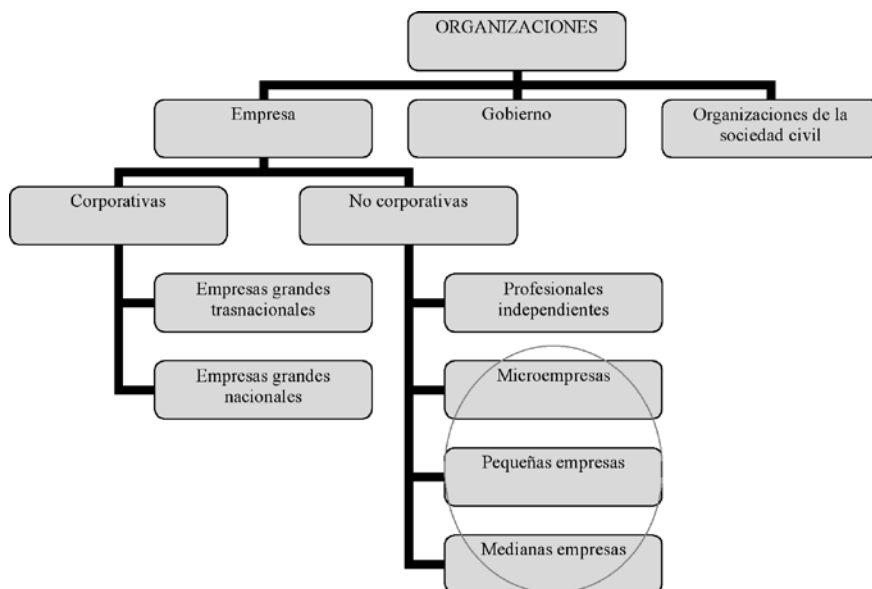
ORGANIZACIONES

Empresa

Gobierno

Organizaciones de la sociedad civil

Corporativas

No corporativas

Empresas grandes trasnacionales

Empresas grandes nacionales

Profesionales independientes

Microempresas

Pequeñas empresas

Medianas empresas